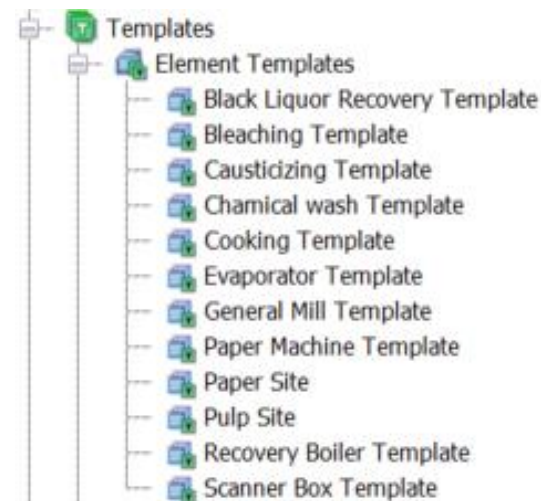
Templates
Element Templates
Black Liquor Recovery Template
Bleaching Template
Causticizing Template
Chamical wash Template
Cooking Template
Evaporator Template
General Mill Template
Paper Machine Template
Paper Site
Pulp Site
Recovery Boiler Template
Scanner Box Template